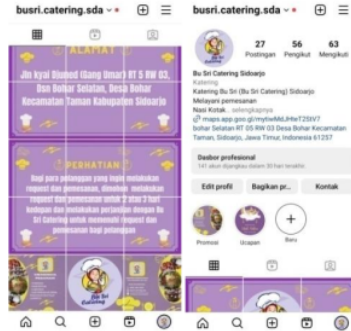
busri.catering.sda

ALAMAT

Jln kyai Dhohed (Gang Umar) RT 5 RW 03, Dsn Bohar Selatan, Desa Bohar Kecamatan Taman Kabupaten Sidoarjo

PERHATIAN

Bagi para pelanggan yang ingin melakukan request dan pemesanan, dimohon melakukan request dan pemesanan untuk 2 atau 3 hari kedepan dan melakukan perjanjian dengan Bu Sri Catering agar request dapat terpenuhi

Bu Sri Catering

busri.catering.sda

27 Postingan
56 Pengikut
63 Mengikuti

Bu Sri Catering Sidoarjo
Katering
Katering Bu Sri (Bu Sri Catering) Sidoarjo
Melayani pemesanan
Nasi Kotak... selengkapnya
maps.app.goo.gl/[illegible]
bohar Selatan RT 05 RW 03 Desa Bohar Kecamatan Taman, Sidoarjo, Jawa Timur, Indonesia 61257

Dasbor profesional
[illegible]

Edit profil
Bagikan pr...
Kontak

Promosi
Ucapan
Baru

Bu Sri Catering